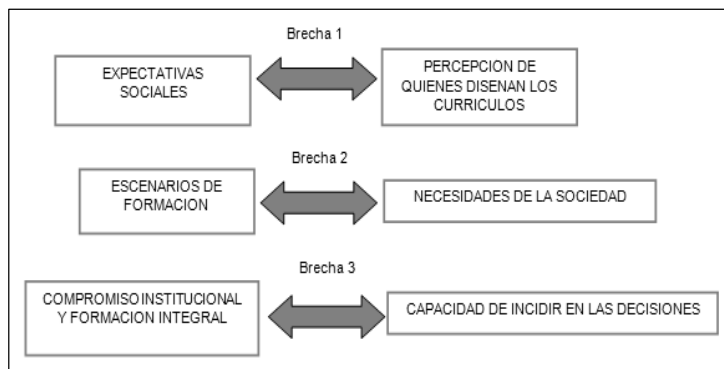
Brecha 1

EXPECTATIVAS SOCIALES

PERCEPCION DE QUIENES DISENAN LOS CURRICULOS

Brecha 2

ESCENARIOS DE FORMACION

NECESIDADES DE LA SOCIEDAD

Brecha 3

COMPROMISO INSTITUCIONAL Y FORMACION INTEGRAL

CAPACIDAD DE INCIDIR EN LAS DECISIONES